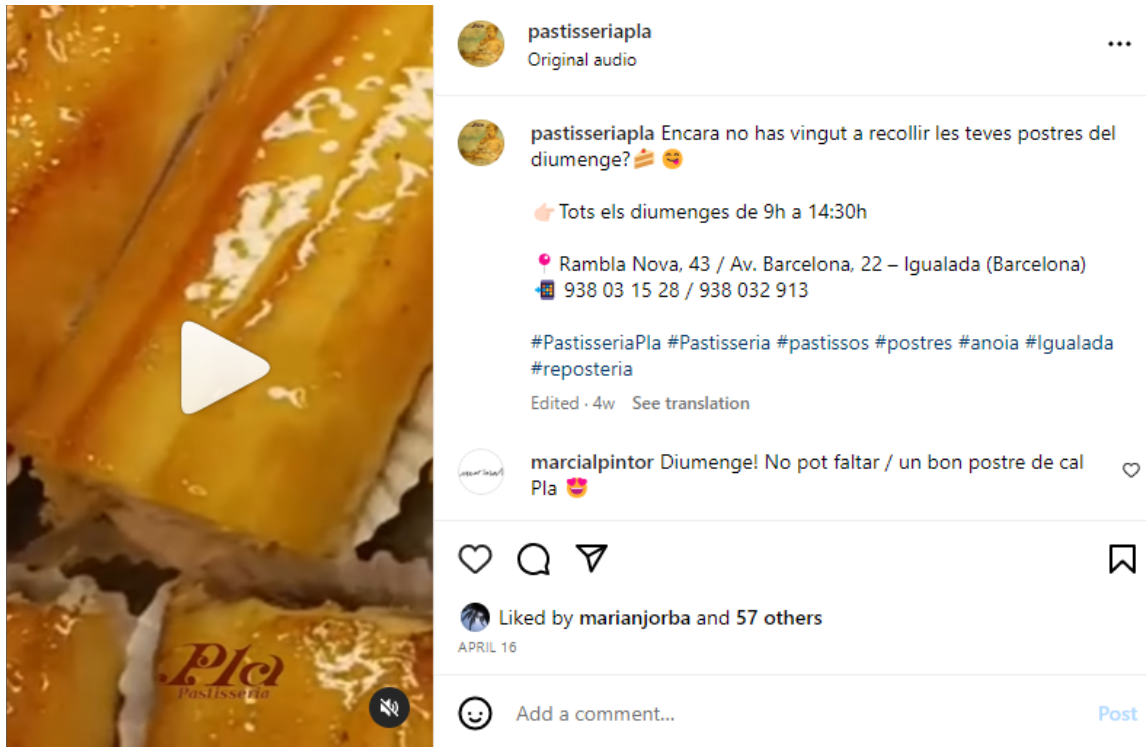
Pla
Pastisseria

pastisseriapla
Original audio

pastisseriapla Encara no has vingut a recollir les teves postres del diumenge?🍰😋

👉🏻Tots els diumenges de 9h a 14:30h

📍Rambla Nova, 43 / Av. Barcelona, 22 – Igualada (Barcelona)
📲 938 03 15 28 / 938 032 913

#PastisseriaPla #Pastisseria #pastissos #postres #anoia #Igualada #reposteria

Edited · 4w See translation

marcialpintor Diumenge! No pot faltar / un bon postre de cal Pla 😍

Liked by marianjorba and 57 others
APRIL 16

Add a comment... Post